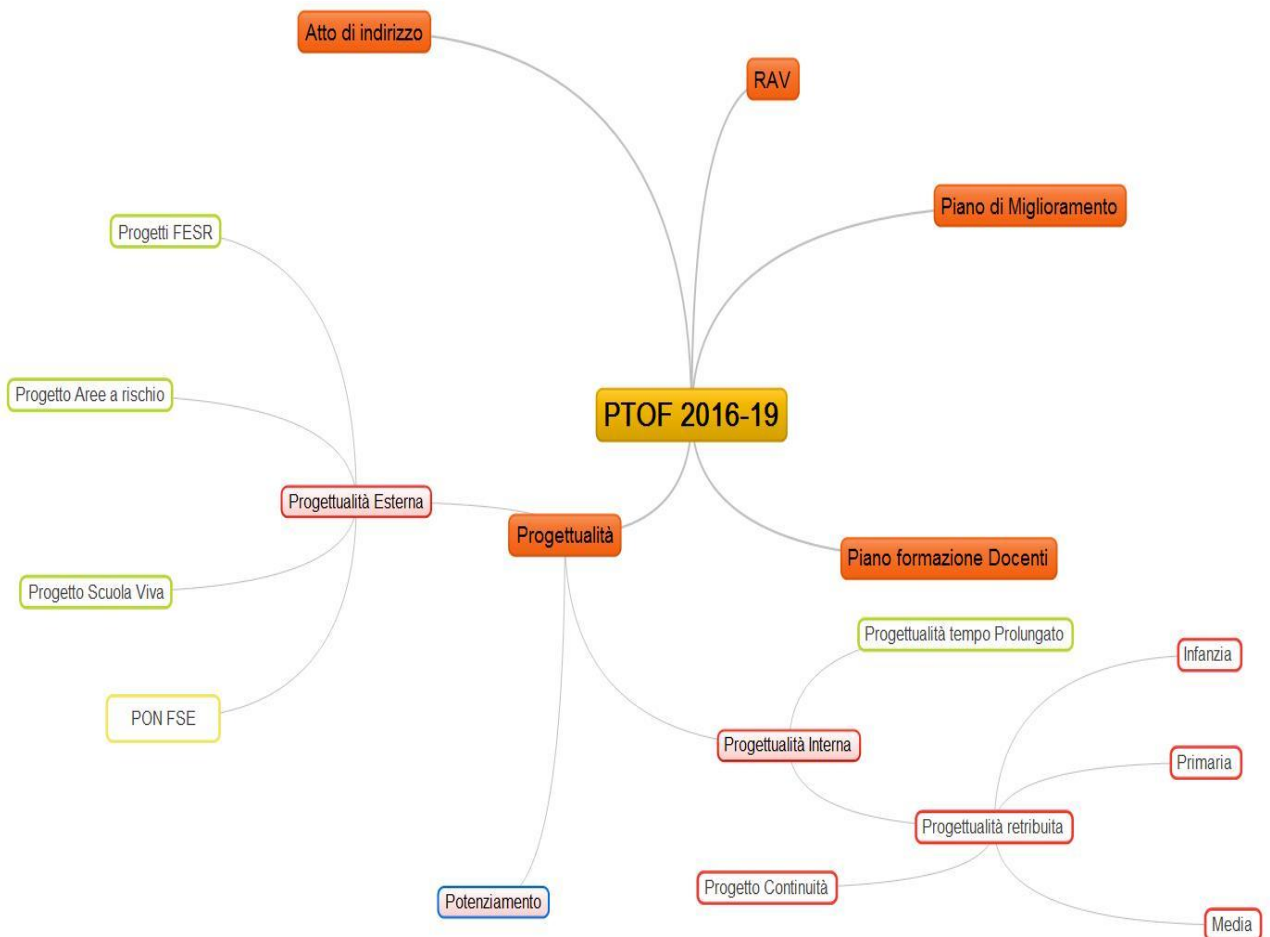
Atto di indirizzo

RAV

Piano di Miglioramento

Progetti FESR

Progetto Aree a rischio

PTOF 2016-19

Progettualità Esterna

Progettualità

Piano formazione Docenti

Progetto Scuola Viva

Progettualità tempo Prolungato

Infanzia

PON FSE

Progettualità Interna

Primaria

Progettualità retribuita

Progetto Continuità

Potenziamento

Media